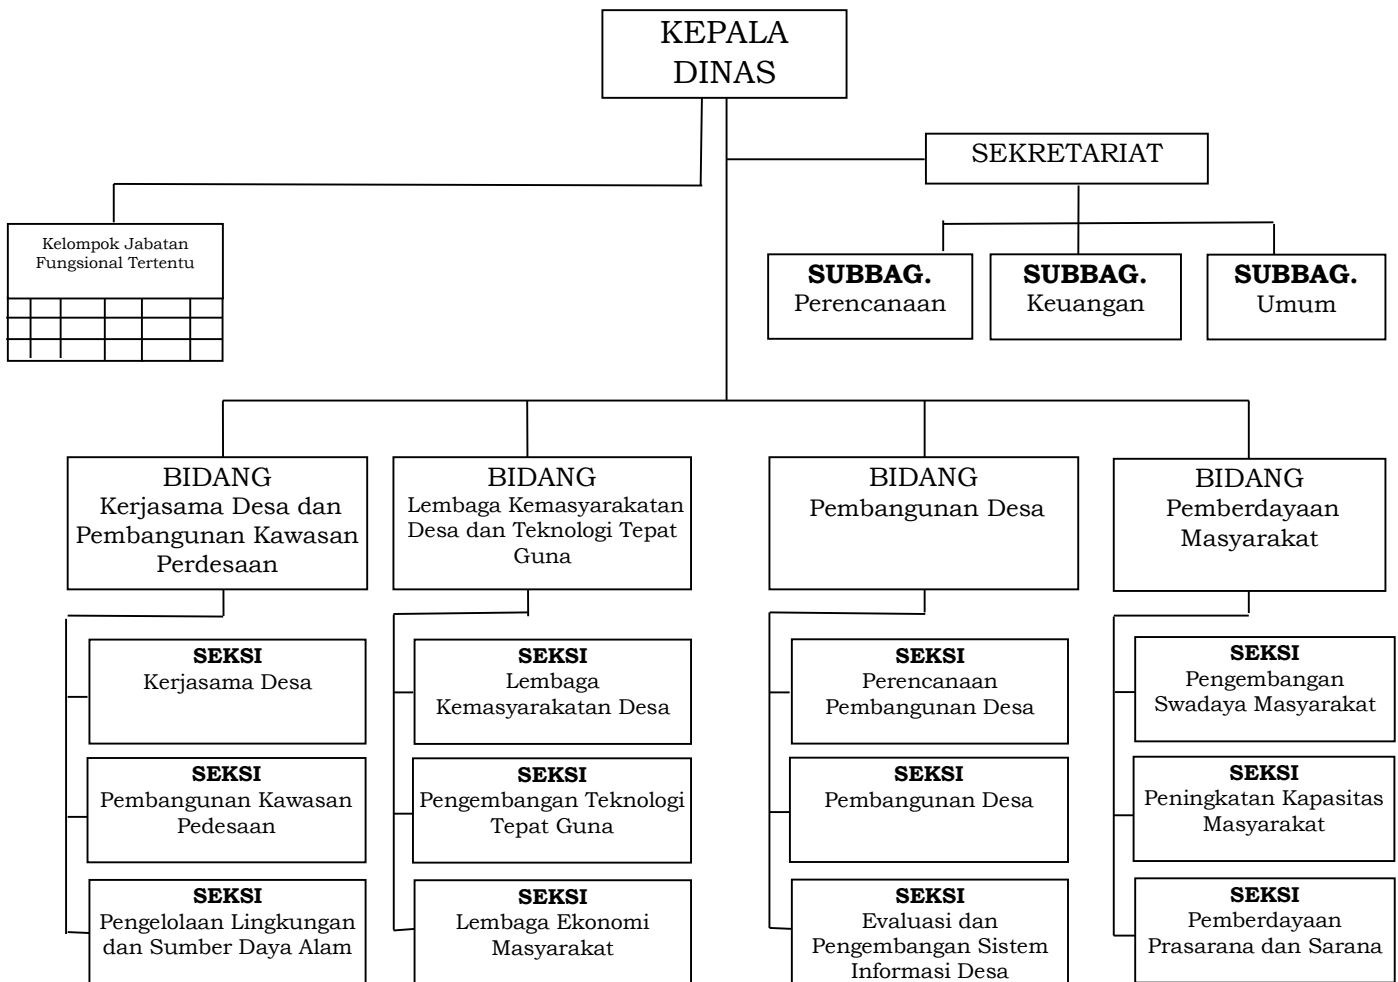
KEPALA DINAS

SEKRETARIAT

Kelompok Jabatan Fungsional Tertentu

**SUBBAG.** Perencanaan

**SUBBAG.** Keuangan

**SUBBAG.** Umum

BIDANG Kerjasama Desa dan Pembangunan Kawasan Perdesaan

BIDANG Lembaga Kemasyarakatan Desa dan Teknologi Tepat Guna

BIDANG Pembangunan Desa

BIDANG Pemberdayaan Masyarakat

**SEKSI** Kerjasama Desa

**SEKSI** Pembangunan Kawasan Pedesaan

**SEKSI** Pengelolaan Lingkungan dan Sumber Daya Alam

**SEKSI** Lembaga Kemasyarakatan Desa

**SEKSI** Pengembangan Teknologi Tepat Guna

**SEKSI** Lembaga Ekonomi Masyarakat

**SEKSI** Perencanaan Pembangunan Desa

**SEKSI** Pembangunan Desa

**SEKSI** Evaluasi dan Pengembangan Sistem Informasi Desa

**SEKSI** Pengembangan Swadaya Masyarakat

**SEKSI** Peningkatan Kapasitas Masyarakat

**SEKSI** Pemberdayaan Prasarana dan Sarana